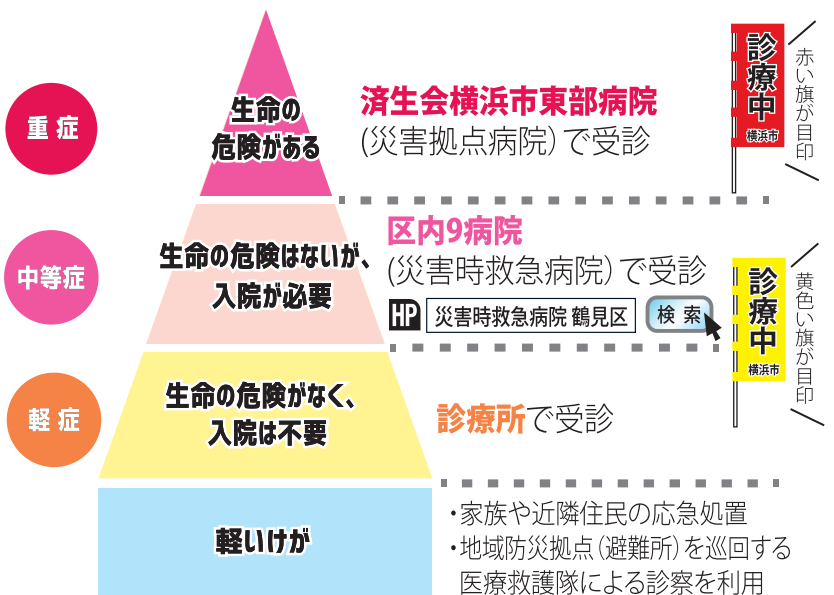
重症

生命の危険がある

済生会横浜市東部病院
(災害拠点病院)で受診

診療中
横浜市

赤い旗が目印

中等症

生命の危険はないが、入院が必要

区内9病院
(災害時救急病院)で受診

HP 災害時救急病院 鶴見区 検索

診療中
横浜市

黄色い旗が目印

軽症

生命の危険がなく、入院は不要

診療所で受診

軽いけが

・家族や近隣住民の応急処置
・地域防災拠点(避難所)を巡回する医療救護隊による診察を利用